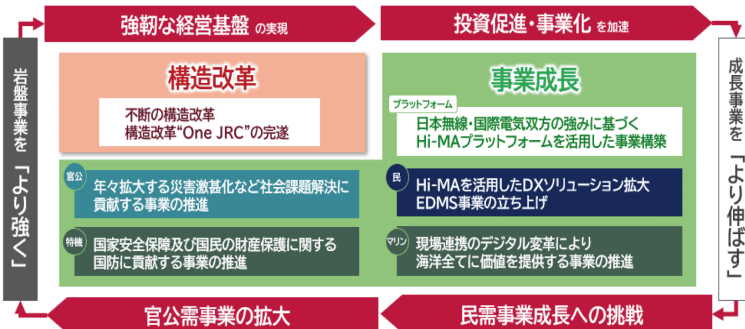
強靭な経営基盤 の実現

投資促進・事業化 を加速

岩盤事業を「より強く」

構造改革

不断の構造改革
構造改革"One JRC"の完遂

事業成長

プラットフォーム
日本無線・国際電気双方の強みに基づく
Hi-MAプラットフォームを活用した事業構築

成長事業を「より伸ばす」

官公
年々拡大する災害激甚化など社会課題解決に貢献する事業の推進

特機
国家安全保障及び国民の財産保護に関する国防に貢献する事業の推進

民
Hi-MAを活用したDXソリューション拡大
EDMS事業の立ち上げ

マリン
現場連携のデジタル変革により
海洋全てに価値を提供する事業の推進

官公需事業の拡大

民需事業成長への挑戦